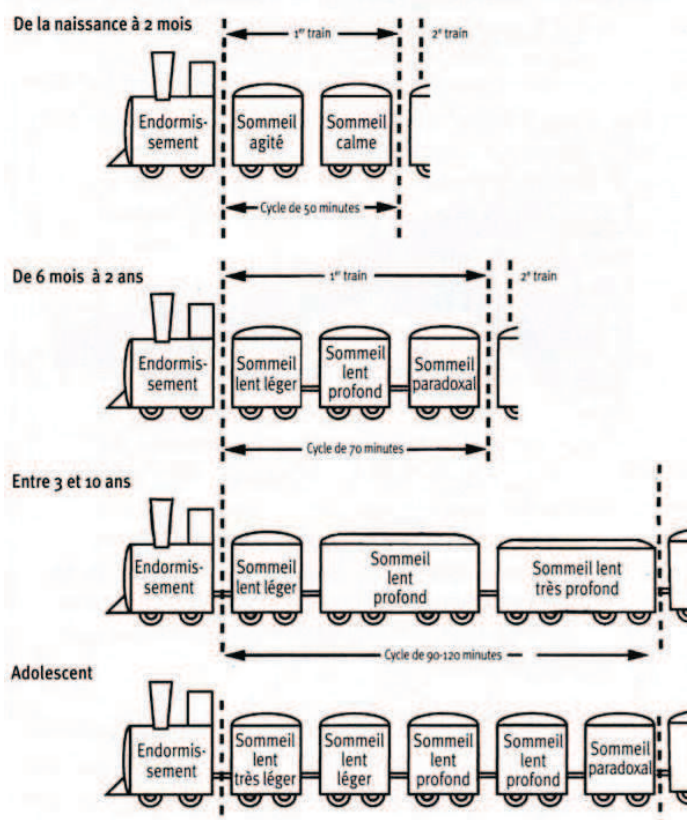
De la naissance à 2 mois

1$^{er}$ train

2$^{e}$ train

Endormissement

Sommeil agité

Sommeil calme

Cycle de 50 minutes

De 6 mois à 2 ans

1$^{er}$ train

2$^{e}$ train

Endormissement

Sommeil lent léger

Sommeil lent profond

Sommeil paradoxal

Cycle de 70 minutes

Entre 3 et 10 ans

Endormissement

Sommeil lent léger

Sommeil lent profond

Sommeil lent très profond

Cycle de 90-120 minutes

Adolescent

Endormissement

Sommeil lent très léger

Sommeil lent léger

Sommeil lent profond

Sommeil lent profond

Sommeil paradoxal